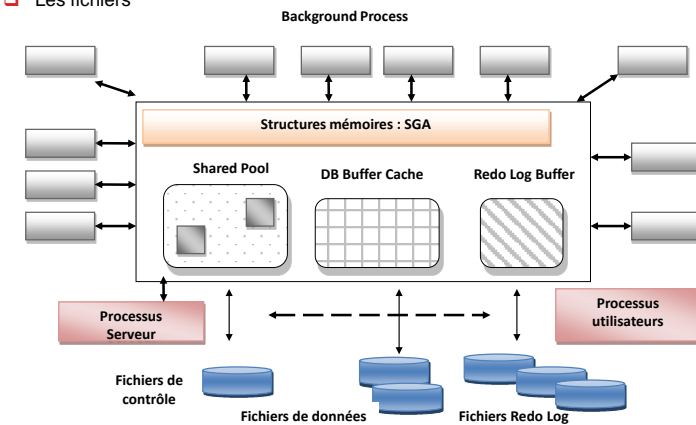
Les fichiers

Background Process

Structures mémoires : SGA

Shared Pool

DB Buffer Cache

Redo Log Buffer

Processus Serveur

Processus utilisateurs

Fichiers de contrôle

Fichiers de données

Fichiers Redo Log